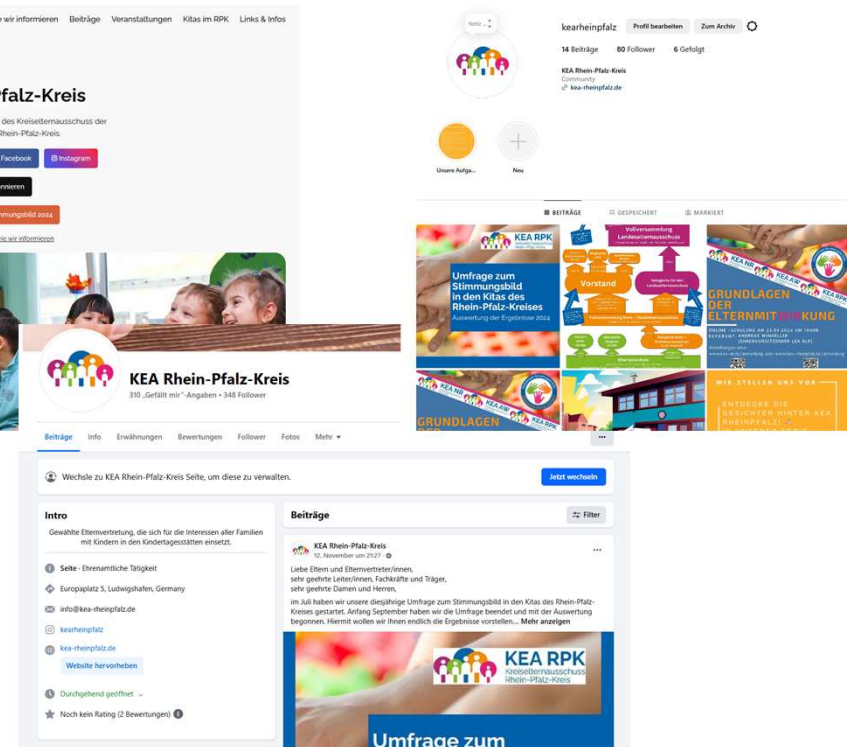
e wir informieren Beiträge Veranstaltungen Kitas im RPK Links & Infos

falz-Kreis

des Kreiselternausschuss der Rhein-Pfalz-Kreis.

Facebook Instagram

nnieren

mmungsbild 2024

ie wir informieren

Notiz ...

kearheinpfalz Profil bearbeiten Zum Archiv

14 Beiträge 80 Follower 6 Gefolgt

KEA Rhein-Pfalz-Kreis
Community
kea-rheinpfalz.de

Unsere Aufga... Neu

BEITRÄGE GESPEICHERT MARKIERT

KEA RPK

Umfrage zum Stimmungsbild in den Kitas des Rhein-Pfalz-Kreises
Auswertung der Ergebnisse 2024

Vollversammlung Landeselternausschuss

Vorstand

GRUNDLAGEN DER ELTERNMITWIRKUNG

GRUNDLAGEN

WIR STELLEN UNS VOR

ENTDECKE DIE GESICHTER HINTER KEA RHEINPFALZ!

KEA Rhein-Pfalz-Kreis
310 „Gefällt mir"-Angaben • 348 Follower

Beiträge Info Erwähnungen Bewertungen Follower Fotos Mehr

Wechsle zu KEA Rhein-Pfalz-Kreis Seite, um diese zu verwalten. Jetzt wechseln

Intro

Gewählte Elternvertretung, die sich für die Interessen aller Familien mit Kindern in den Kindertagesstätten einsetzt.

Seite · Ehrenamtliche Tätigkeit

Europaplatz 5, Ludwigshafen, Germany

info@kea-rheinpfalz.de

kearheinpfalz

kea-rheinpfalz.de

Website hervorheben

Durchgehend geöffnet

Noch kein Rating (2 Bewertungen)

Beiträge Filter

KEA Rhein-Pfalz-Kreis
12. November um 21:27

Liebe Eltern und Elternvertreter/innen,
sehr geehrte Leiter/innen, Fachkräfte und Träger,
sehr geehrte Damen und Herren,

im Juli haben wir unsere diesjährige Umfrage zum Stimmungsbild in den Kitas des Rhein-Pfalz-Kreises gestartet. Anfang September haben wir die Umfrage beendet und mit der Auswertung begonnen. Hiermit wollen wir Ihnen endlich die Ergebnisse vorstellen... Mehr anzeigen

KEA RPK
Kreiselternausschuss Rhein-Pfalz-Kreis

Umfrage zum